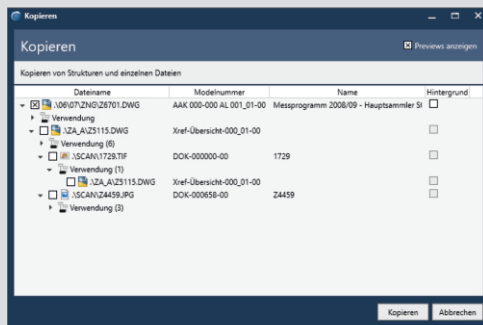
Kopieren

Kopieren

Previews anzeigen

Kopieren von Strukturen und einzelnen Dateien

| Dateiname | Modelnummer | Name | Hintergrund |
|---|---|---|---|
| .\06\07\ZNG\Z6701.DWG | AAK 000-000 AL 001_01-00 | Messprogramm 2008/09 - Hauptsammler St | |
| Verwendung | | | |
| .\ZA_A\Z5115.DWG | Xref-Übersicht-000_01-00 | | |
| Verwendung (6) | | | |
| .\SCAN\1729.TIF | DOK-000000-00 | 1729 | |
| Verwendung (1) | | | |
| .\ZA_A\Z5115.DWG | Xref-Übersicht-000_01-00 | | |
| .\SCAN\Z4459.JPG | DOK-000658-00 | Z4459 | |
| Verwendung (3) | | | |

Kopieren Abbrechen